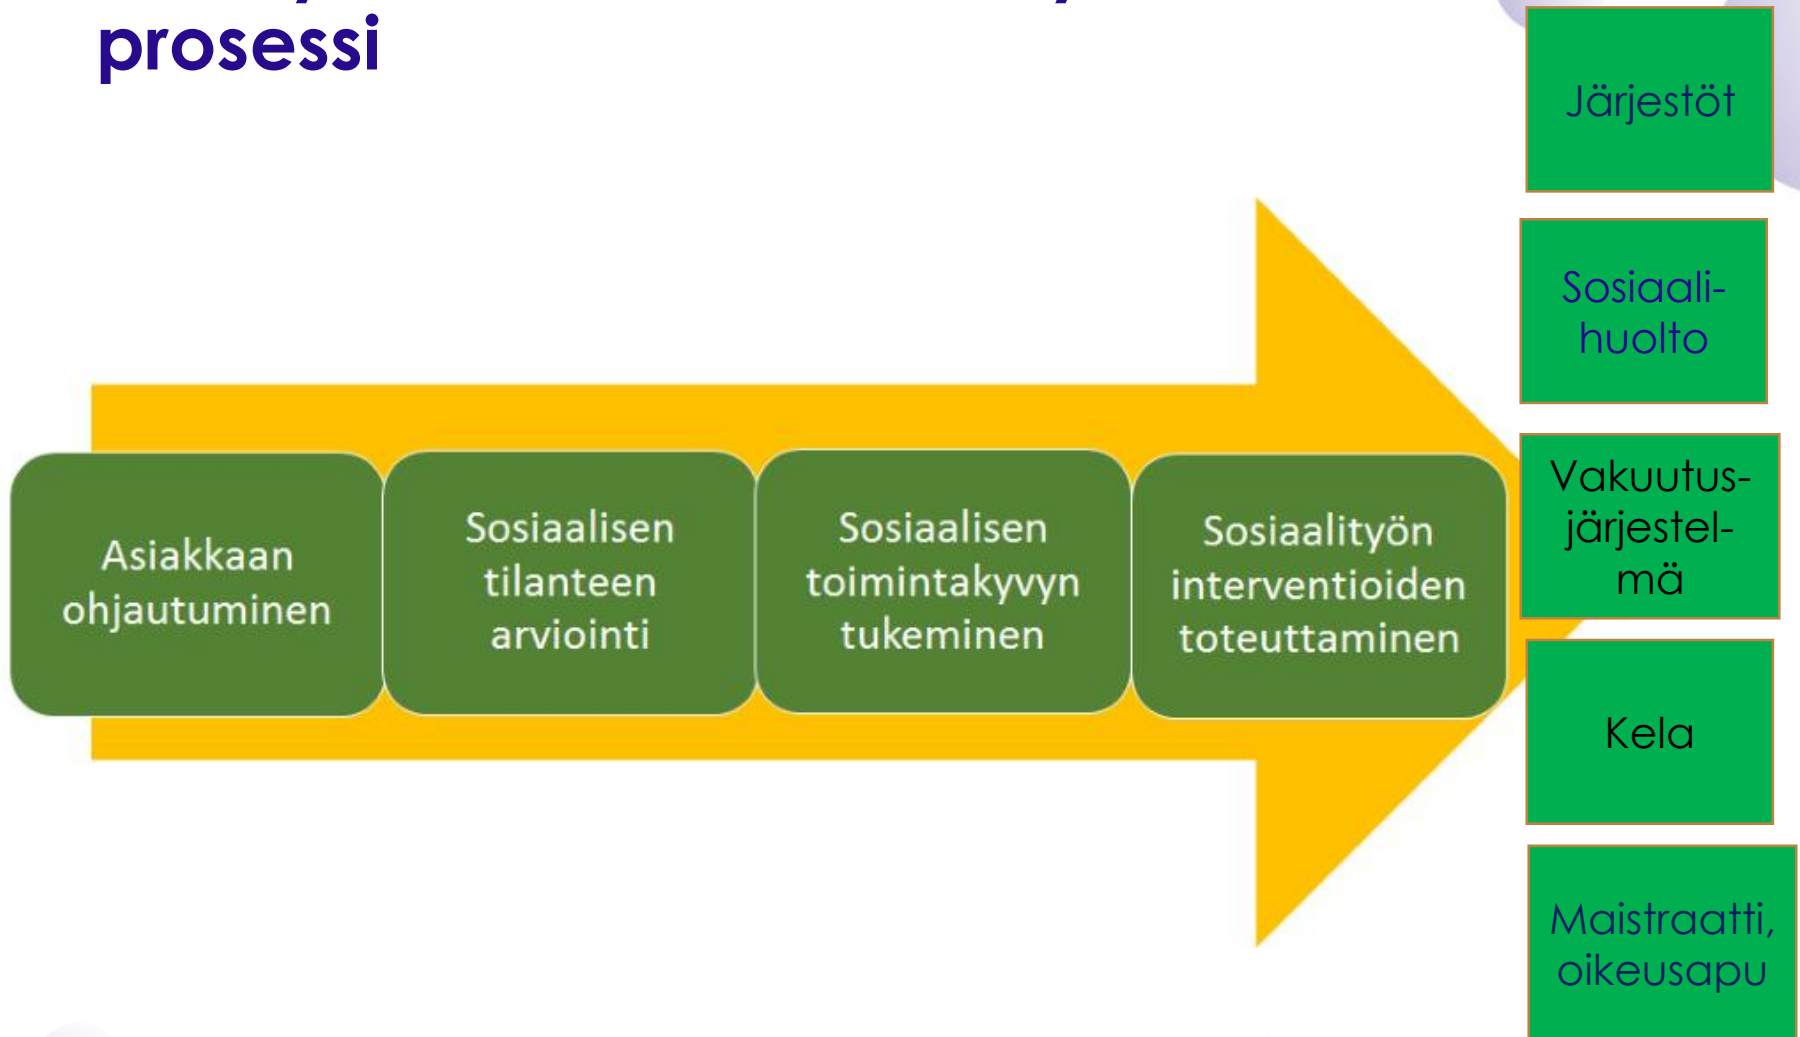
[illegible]
prosessi

Asiakkaan ohjautuminen

Sosiaalisen tilanteen arviointi

Sosiaalisen toimintakyvyn tukeminen

Sosiaalityön interventioiden toteuttaminen

Järjestöt

Sosiaalihuolto

Vakuutusjärjestelmä

Kela

Maistraatti, oikeusapu